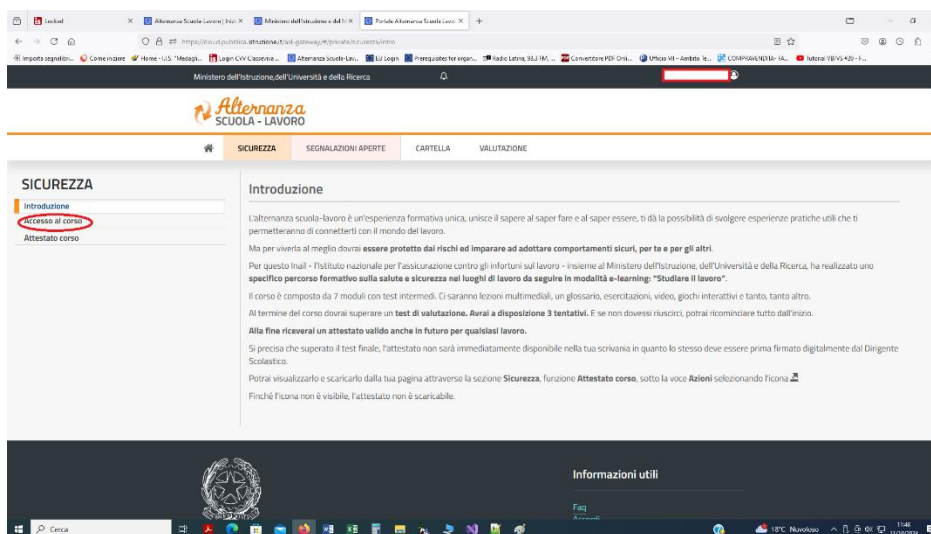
Locked | Alternanza Scuola Lavoro | Inizi | Ministero dell'Istruzione e del M | Portale Alternanza Scuola Lavoro | +

https://iscrizioni.pubblica.istruzione.it/asl-gateway/#/private/sicurezza/intro

Importa segnalibri... | Come iniziare | Home - I.I.S. "Medaglia... | Login CW Classeviva ... | Alternanza Scuola-Lav... | EU Login | Prerequisites for organ... | Radio Latina, 98.3 FM, ... | Convertitore PDF Onli... | Ufficio VII - Ambito Te... | COMPRAVENDITA - FA... | Tutorial YB/VS 420 - F...

Ministero dell'Istruzione,dell'Università e della Ricerca

Alternanza SCUOLA - LAVORO

SICUREZZA | SEGNALAZIONI APERTE | CARTELLA | VALUTAZIONE

SICUREZZA

Introduzione

Accesso al corso

Attestato corso

Introduzione

L'alternanza scuola-lavoro è un'esperienza formativa unica, unisce il sapere al saper fare e al saper essere, ti dà la possibilità di svolgere esperienze pratiche utili che ti permetteranno di connetterti con il mondo del lavoro.

Ma per viverla al meglio dovrai **essere protetto dai rischi ed imparare ad adottare comportamenti sicuri, per te e per gli altri**.

Per questo Inail - l'Istituto nazionale per l'assicurazione contro gli infortuni sul lavoro - insieme al Ministero dell'Istruzione, dell'Università e della Ricerca, ha realizzato uno **specifico percorso formativo sulla salute e sicurezza nei luoghi di lavoro da seguire in modalità e-learning: "Studiare il lavoro"**.

Il corso è composto da 7 moduli con test intermedi. Ci saranno lezioni multimediali, un glossario, esercitazioni, video, giochi interattivi e tanto, tanto altro.

Al termine del corso dovrai superare un **test di valutazione. Avrai a disposizione 3 tentativi.** E se non dovessi riuscirci, potrai ricominciare tutto dall'inizio.

**Alla fine riceverai un attestato valido anche in futuro per qualsiasi lavoro.**

Si precisa che superato il test finale, l'attestato non sarà immediatamente disponibile nella tua scrivania in quanto lo stesso deve essere prima firmato digitalmente dal Dirigente Scolastico.

Potrai visualizzarlo e scaricarlo dalla tua pagina attraverso la sezione **Sicurezza**, funzione **Attestato corso**, sotto la voce **Azioni** selezionando l'icona

Finché l'icona non è visibile, l'attestato non è scaricabile.

Informazioni utili

Faq

Accordi

Cerca

18°C Nuvoloso 11:48